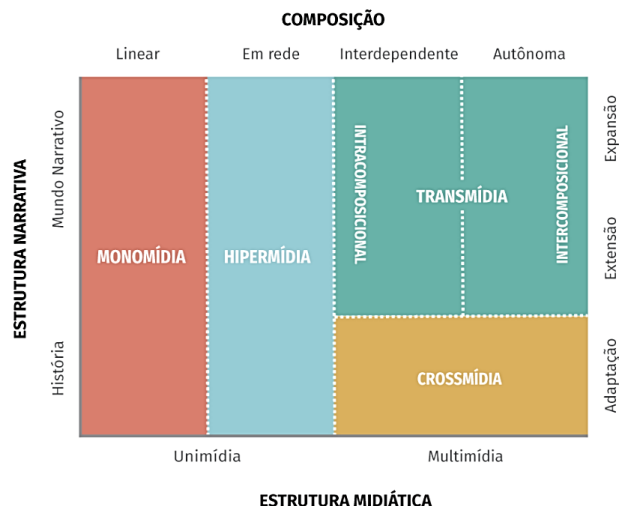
COMPOSIÇÃO

Linear

Em rede

Interdependente

Autônoma

ESTRUTURA NARRATIVA

Mundo Narrativo

História

MONOMÍDIA

HIPERMÍDIA

INTRACOMPOSICIONAL

TRANSMÍDIA

INTERCOMPOSICIONAL

CROSSMÍDIA

Expansão

Extensão

Adaptação

Unimídia

Multimídia

ESTRUTURA MIDIÁTICA